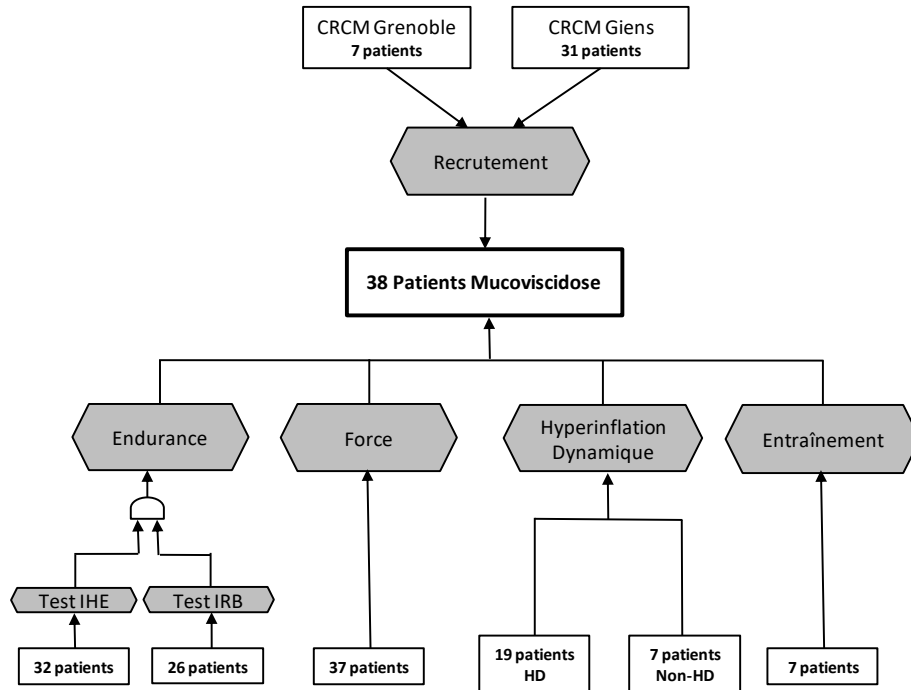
CRCM Grenoble
7 patients

CRCM Giens
31 patients

Recrutement

38 Patients Mucoviscidose

Endurance

Force

Hyperinflation Dynamique

Entraînement

Test IHE

Test IRB

32 patients

26 patients

37 patients

19 patients HD

7 patients Non-HD

7 patients